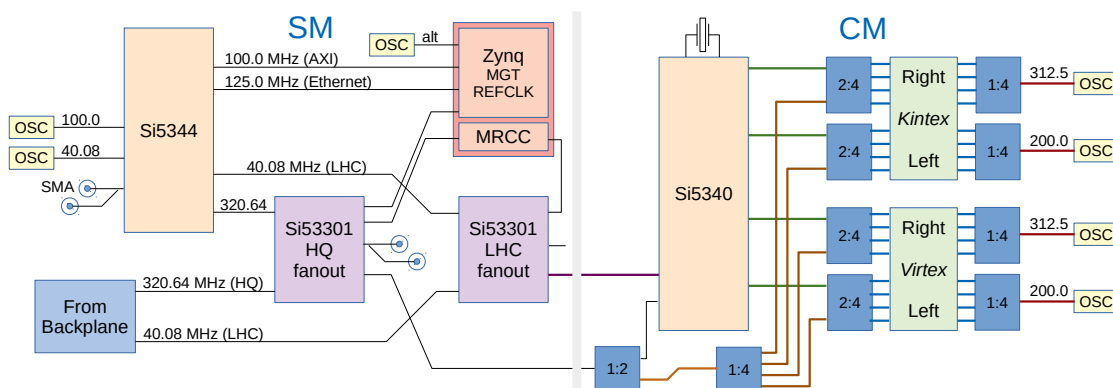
SM

CM

OSC alt

Zynq MGT REFCLK

MRCC

100.0 MHz (AXI)

125.0 MHz (Ethernet)

OSC 100.0

OSC 40.08

SMA

Si5344

40.08 MHz (LHC)

320.64

Si53301 HQ fanout

Si53301 LHC fanout

From Backplane

320.64 MHz (HQ)

40.08 MHz (LHC)

Si5340

1:2

1:4

2:4

2:4

2:4

2:4

Right

Kintex

Left

Right

Virtex

Left

1:4

1:4

1:4

1:4

312.5 OSC

200.0 OSC

312.5 OSC

200.0 OSC